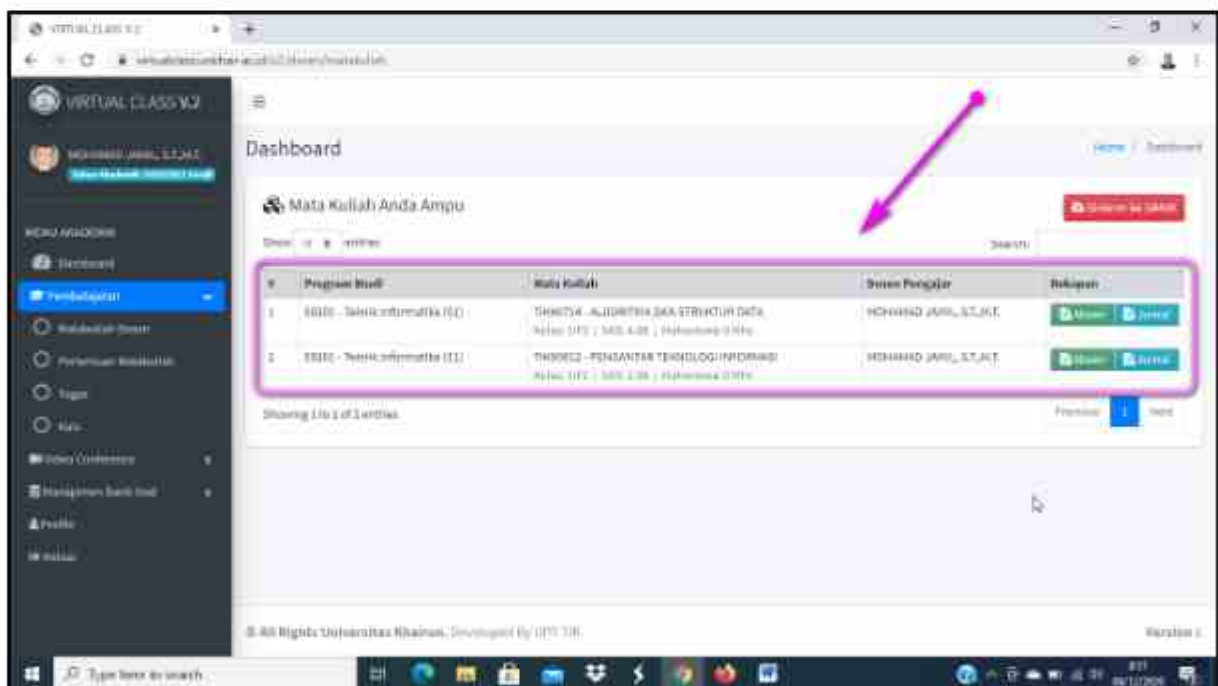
VIRTUAL CLASS V.2

VIRTUAL CLASS V.2

MOHAMAD JAMIL, S.T.,M.T.

MENU AKADEMIK

Dashboard

Pembelajaran

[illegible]

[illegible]

Tugas

Kuis

Video Conference

Manajemen Bank Soal

Profile

Keluar

Dashboard

Home / Dashboard

Mata Kuliah Anda Ampu

Show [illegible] entries

Search:

| # | Program Studi | Mata Kuliah | Dosen Pengajar | Rekapan |
|---|---|---|---|---|
| 1 | 55201 - Teknik Informatika (S1) | TIK60714 - ALGORITMA DAN STRUKTUR DATA Kelas: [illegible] \| SKS: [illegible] \| Mahasiswa: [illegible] | MOHAMAD JAMIL, S.T.,M.T. | Absen Jurnal |
| 2 | 55201 - Teknik Informatika (S1) | TIK60612 - PENGANTAR TEKNOLOGI INFORMASI Kelas: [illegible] \| SKS: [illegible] \| Mahasiswa: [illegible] | MOHAMAD JAMIL, S.T.,M.T. | Absen Jurnal |

Showing 1 to 2 of 2 entries

Previous 1 Next

© All Rights Universitas Khairun. Developed By UPT TIK

Version 2

Type here to search